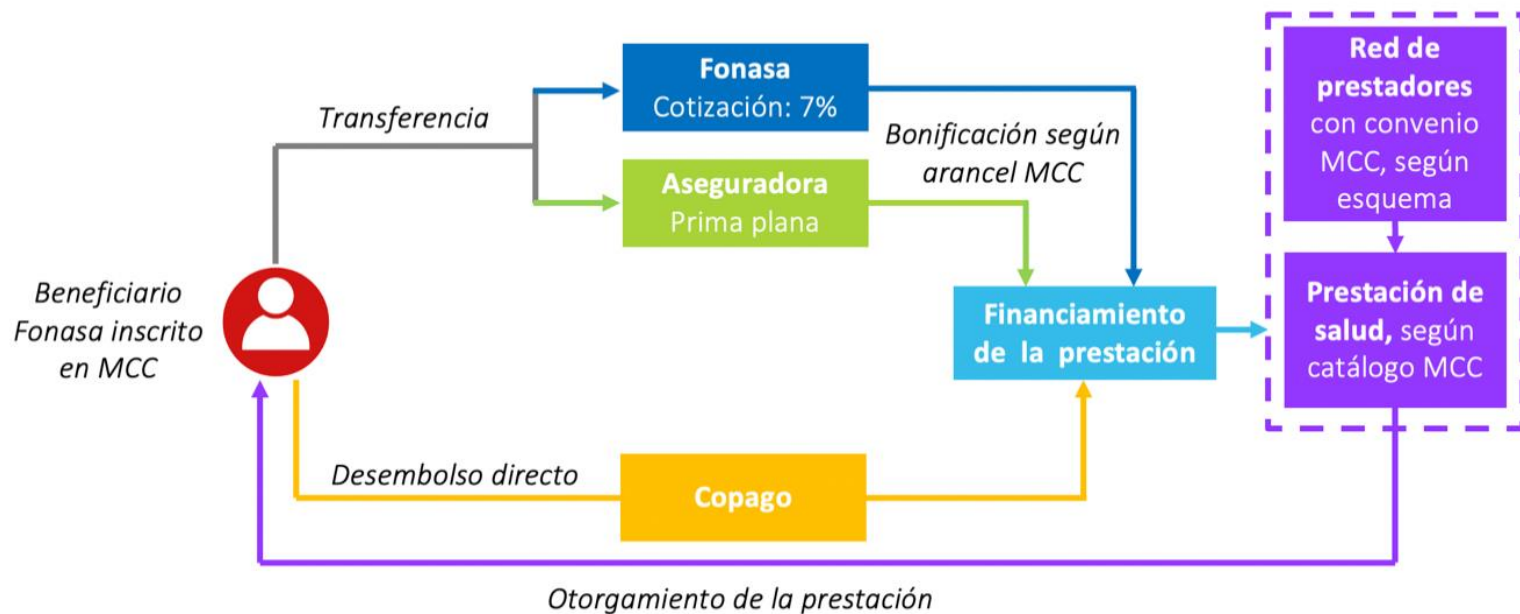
Transferencia

Fonasa
Cotización: 7%

Aseguradora
Prima plana

Bonificación según arancel MCC

Red de prestadores con convenio MCC, según esquema

Beneficiario Fonasa inscrito en MCC

Financiamiento de la prestación

Prestación de salud, según catálogo MCC

Desembolso directo

Copago

Otorgamiento de la prestación